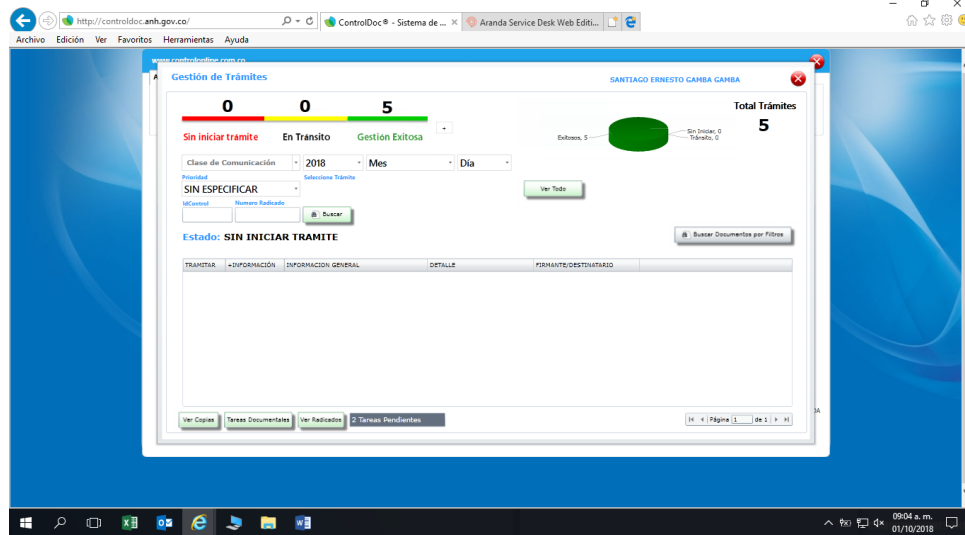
http://controldoc.anh.gov.co/

ControlDoc® - Sistema de ...

Aranda Service Desk Web Editi...

Archivo Edición Ver Favoritos Herramientas Ayuda

www.controlonline.com.co

Gestión de Trámites

SANTIAGO ERNESTO GAMBA GAMBA

0 0 5

Sin iniciar trámite En Tránsito Gestión Exitosa

Total Trámites
5

Exitosos, 5
Sin Iniciar, 0
Tránsito, 0

Clase de Comunicación 2018 Mes Día

Prioridad
Seleccione Trámite
SIN ESPECIFICAR

Ver Todo

IdControl Numero Radicado

Buscar

Estado: SIN INICIAR TRAMITE

Buscar Documentos por Filtros

| TRAMITAR | +INFORMACIÓN | INFORMACION GENERAL | DETALLE | FIRMANTE/DESTINATARIO |
|---|---|---|---|---|

Ver Copias Tareas Documentales Ver Radicados 2 Tareas Pendientes

Página 1 de 1

09:04 a. m.
01/10/2018